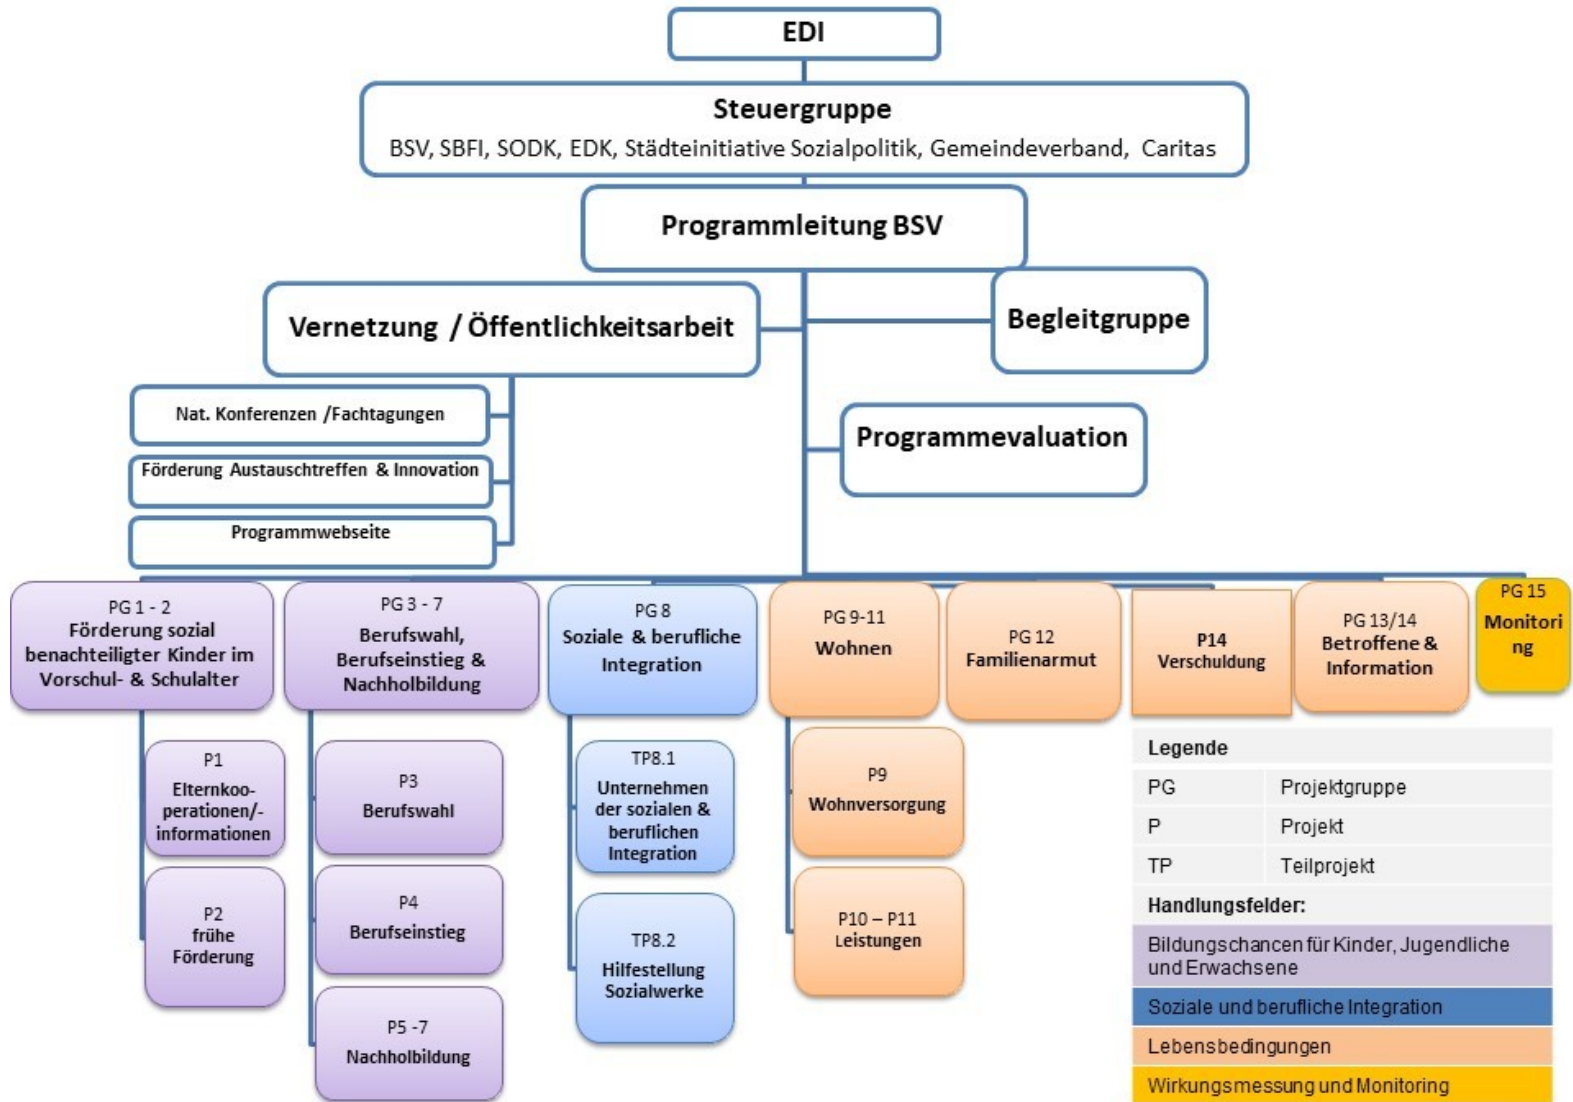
EDI

Steuergruppe
BSV, SBFI, SODK, EDK, Städteinitiative Sozialpolitik, Gemeindeverband, Caritas

Programmleitung BSV

Vernetzung / Öffentlichkeitsarbeit

Begleitgruppe

Nat. Konferenzen /Fachtagungen

Förderung Austauschtreffen & Innovation

Programmwebseite

Programmevaluation

PG 1 - 2
Förderung sozial benachteiligter Kinder im Vorschul- & Schulalter

PG 3 - 7
Berufswahl, Berufseinstieg & Nachholbildung

PG 8
Soziale & berufliche Integration

PG 9-11
Wohnen

PG 12
Familienarmut

P14
Verschuldung

PG 13/14
Betroffene & Information

PG 15
Monitoring

P1
Elternkooperationen/-informationen

P2
frühe Förderung

P3
Berufswahl

P4
Berufseinstieg

P5 -7
Nachholbildung

TP8.1
Unternehmen der sozialen & beruflichen Integration

TP8.2
Hilfestellung Sozialwerke

P9
Wohnversorgung

P10 – P11
Leistungen

| Legende | |
|---|---|
| PG | Projektgruppe |
| P | Projekt |
| TP | Teilprojekt |
| Handlungsfelder: | |
| Bildungschancen für Kinder, Jugendliche und Erwachsene | |
| Soziale und berufliche Integration | |
| Lebensbedingungen | |
| Wirkungsmessung und Monitoring | |